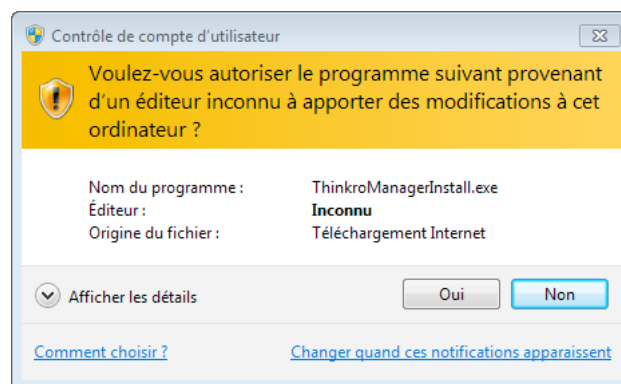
Contrôle de compte d'utilisateur

Voulez-vous autoriser le programme suivant provenant d'un éditeur inconnu à apporter des modifications à cet ordinateur ?

| | |
|---|---|
| Nom du programme : | ThinkroManagerInstall.exe |
| Éditeur : | **Inconnu** |
| Origine du fichier : | Téléchargement Internet |

Afficher les détails

Oui

Non

Comment choisir ?

Changer quand ces notifications apparaissent